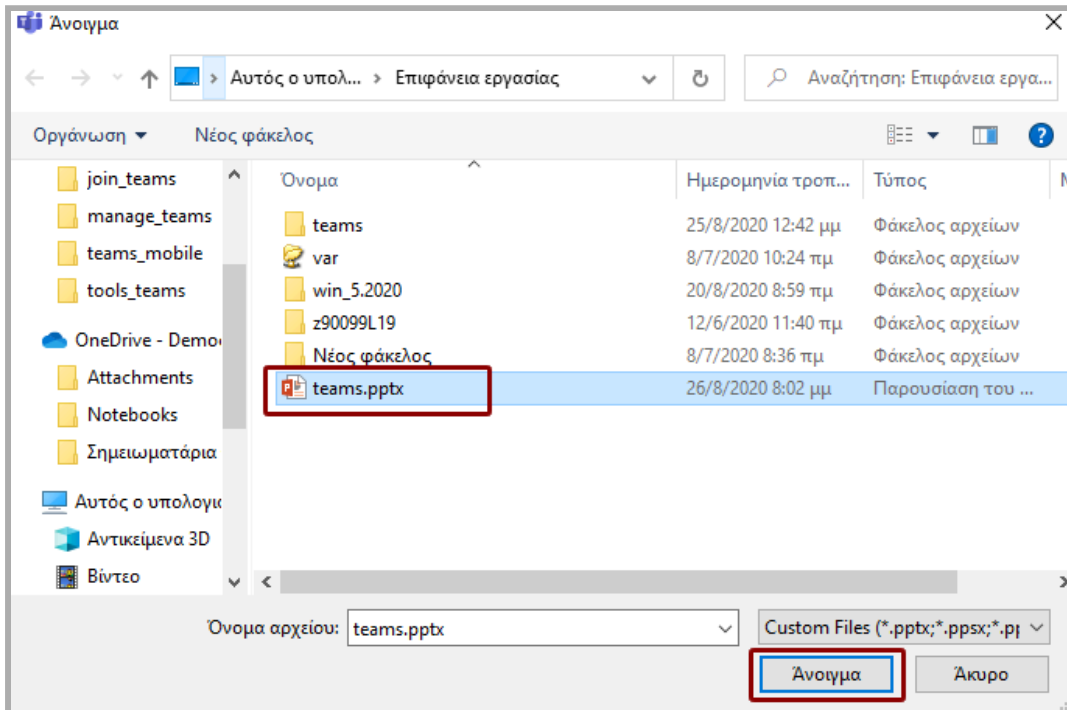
Άνοιγμα

Αυτός ο υπολ... > Επιφάνεια εργασίας

Αναζήτηση: Επιφάνεια εργα...

Οργάνωση ▾ Νέος φάκελος

join_teams
manage_teams
teams_mobile
tools_teams
OneDrive - Demo
Attachments
Notebooks
Σημειωματάρια
Αυτός ο υπολογι
Αντικείμενα 3D
Βίντεο

| Όνομα | Ημερομηνία τροπ... | Τύπος |
|---|---|---|
| teams | 25/8/2020 12:42 μμ | Φάκελος αρχείων |
| var | 8/7/2020 10:24 πμ | Φάκελος αρχείων |
| win_5.2020 | 20/8/2020 8:59 πμ | Φάκελος αρχείων |
| z90099L19 | 12/6/2020 11:40 πμ | Φάκελος αρχείων |
| Νέος φάκελος | 8/7/2020 8:36 πμ | Φάκελος αρχείων |
| teams.pptx | 26/8/2020 8:02 μμ | Παρουσίαση του ... |

Όνομα αρχείου: teams.pptx

Custom Files (*.pptx;*.ppsx;*.p

Άνοιγμα Άκυρο